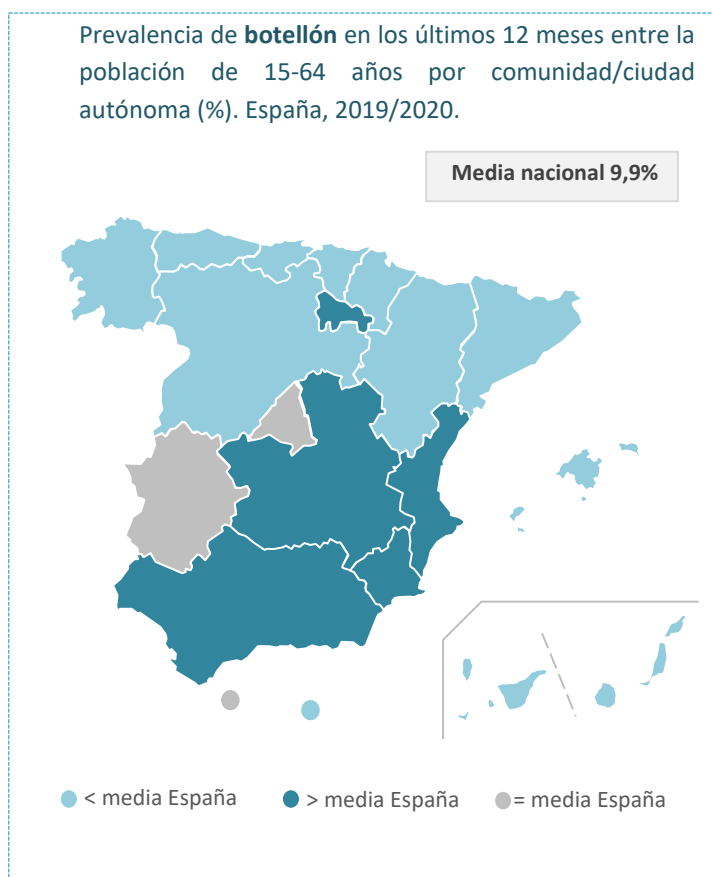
Prevalencia de **botellón** en los últimos 12 meses entre la población de 15-64 años por comunidad/ciudad autónoma (%). España, 2019/2020.

Media nacional 9,9%

< media España
> media España
= media España